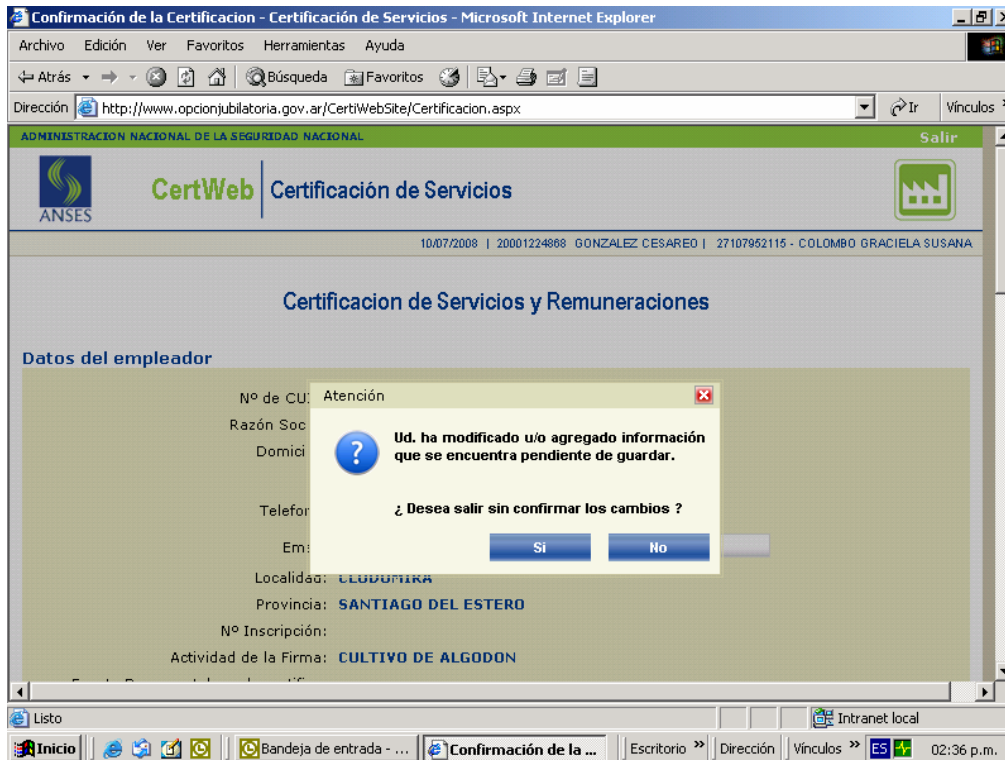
Confirmación de la Certificacion - Certificación de Servicios - Microsoft Internet Explorer

Archivo Edición Ver Favoritos Herramientas Ayuda

Atrás Búsqueda Favoritos

Dirección http://www.opcionjubilatoria.gov.ar/CertiWebSite/Certificacion.aspx Ir Vínculos

ADMINISTRACION NACIONAL DE LA SEGURIDAD NACIONAL Salir

ANSES CertWeb Certificación de Servicios

10/07/2008 | 20001224868 GONZALEZ CESAREO | 27107952115 - COLOMBO GRACIELA SUSANA

Certificacion de Servicios y Remuneraciones

Datos del empleador

Nº de CU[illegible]
Razón Soc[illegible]
Domici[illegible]
Telefo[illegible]
Em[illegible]
Localidad: CLODOMIRA
Provincia: SANTIAGO DEL ESTERO
Nº Inscripción:
Actividad de la Firma: CULTIVO DE ALGODON

Atención

Ud. ha modificado u/o agregado información que se encuentra pendiente de guardar.

¿ Desea salir sin confirmar los cambios ?

Si No

Listo Intranet local

Inicio Bandeja de entrada - ... Confirmación de la ... Escritorio Dirección Vínculos ES 02:36 p.m.